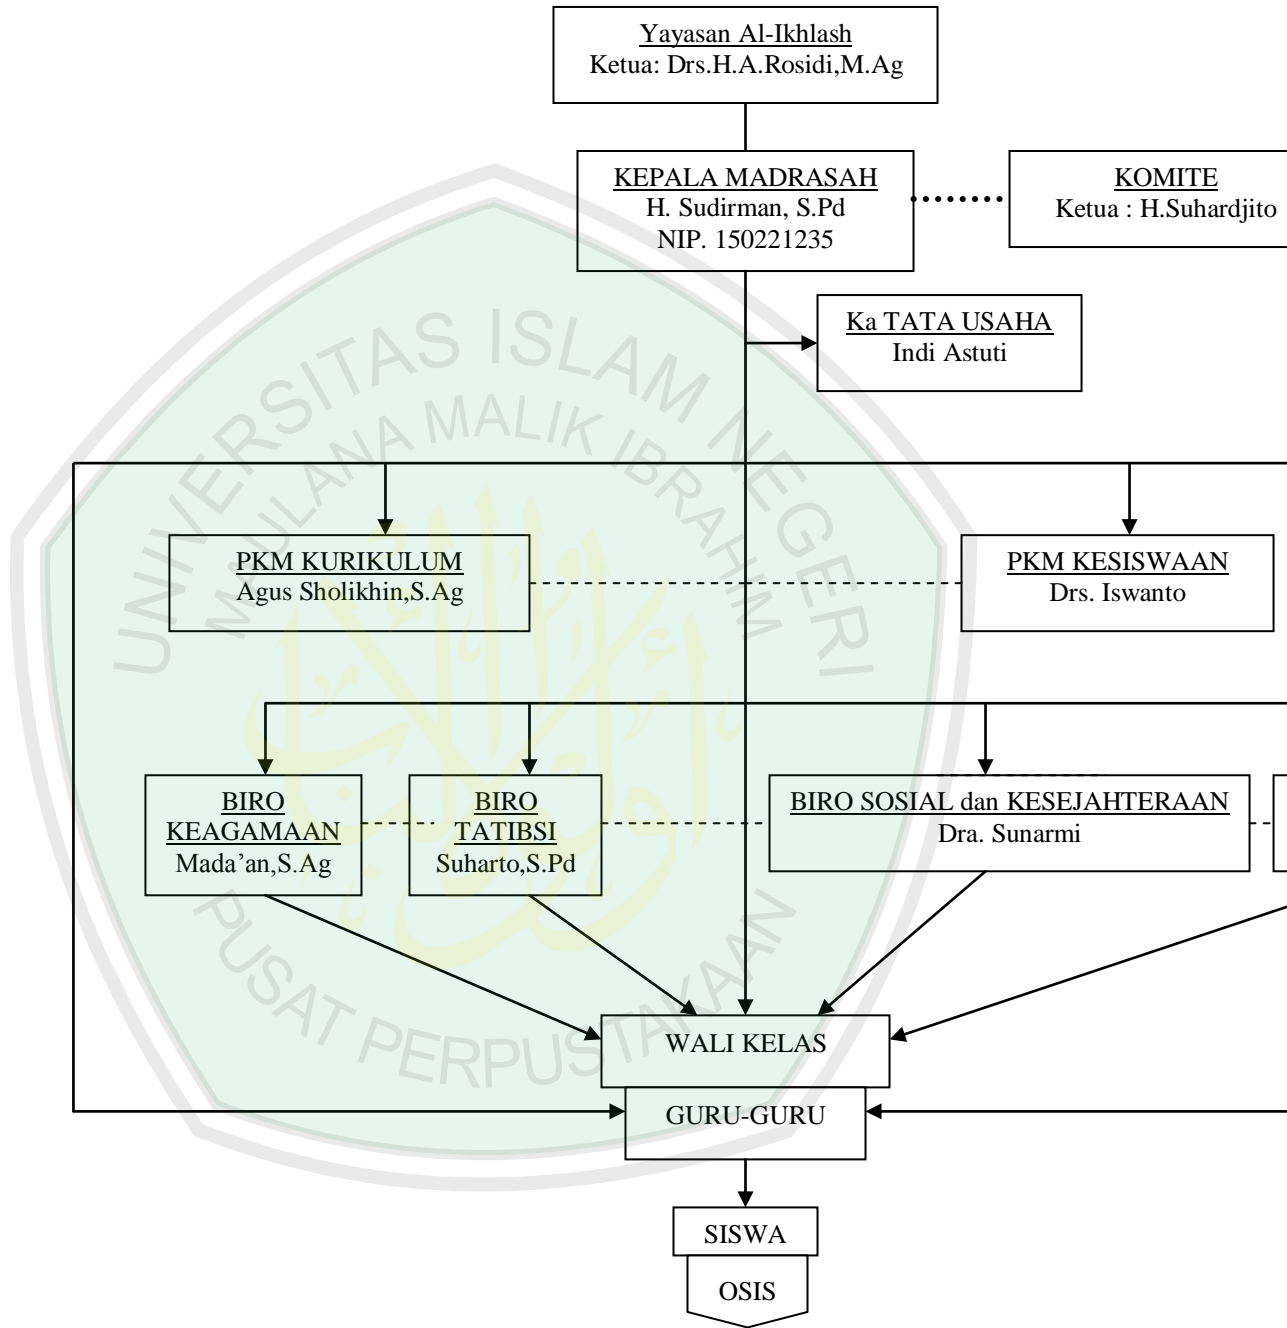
Yayasan Al-Ikhlash
Ketua: Drs.H.A.Rosidi,M.Ag

KEPALA MADRASAH
H. Sudirman, S.Pd
NIP. 150221235

KOMITE
Ketua : H.Suhardjito

Ka TATA USAHA
Indi Astuti

PKM KURIKULUM
Agus Sholikhin,S.Ag

PKM KESISWAAN
Drs. Iswanto

BIRO KEAGAMAAN
Mada'an,S.Ag

BIRO TATIBSI
Suharto,S.Pd

BIRO SOSIAL dan KESEJAHTERAAN
Dra. Sunarmi

WALI KELAS

GURU-GURU

SISWA

OSIS

UNIVERSITAS ISLAM NEGERI MAULANA MALIK IBRAHIM
PUSAT PERPUSTAKAAN